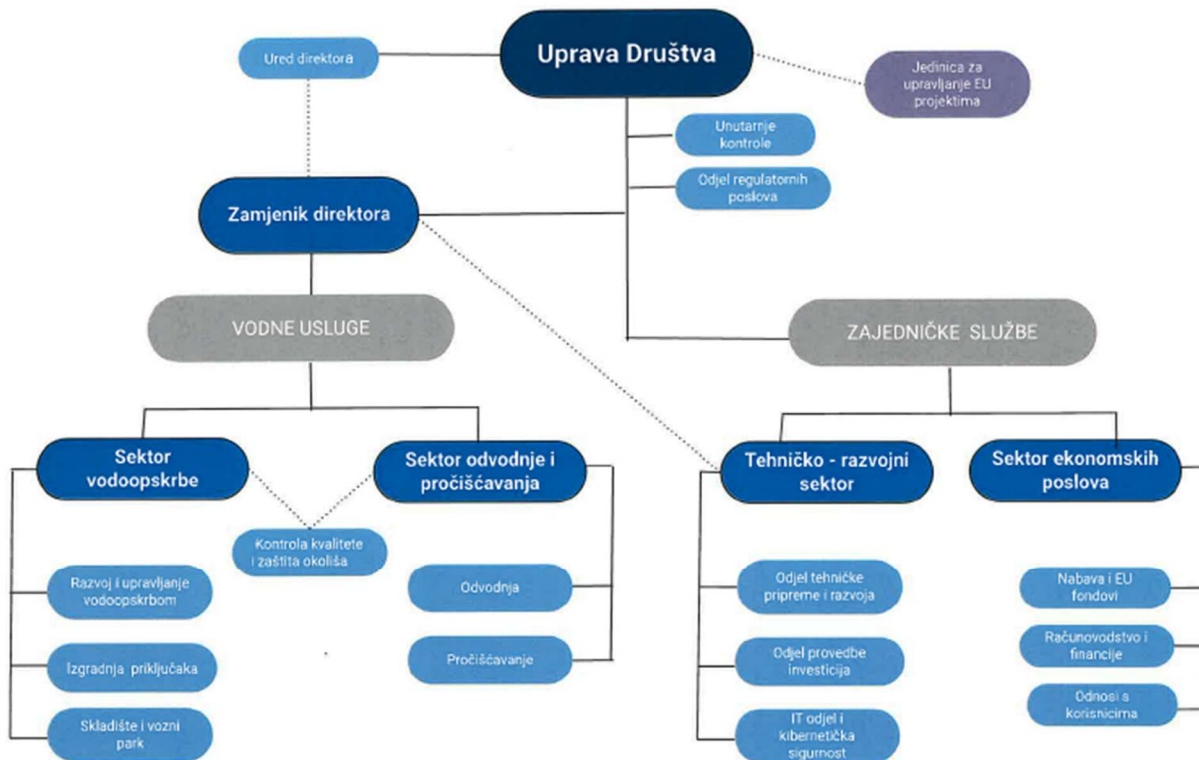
Uprava Društva

Ured direktora

Jedinica za upravljanje EU projektima

Unutarnje kontrole

Odjel regulatornih poslova

Zamjenik direktora

VODNE USLUGE

ZAJEDNIČKE SLUŽBE

Sektor vodoopskrbe

Sektor odvodnje i pročišćavanja

Tehničko - razvojni sektor

Sektor ekonomskih poslova

Kontrola kvalitete i zaštita okoliša

Razvoj i upravljanje vodoopskrbom

Izgradnja priključaka

Skladište i vozni park

Odvodnja

Pročišćavanje

Odjel tehničke pripreme i razvoja

Odjel provedbe investicija

IT odjel i kibernetička sigurnost

Nabava i EU fondovi

Računovodstvo i financije

Odnosi s korisnicima